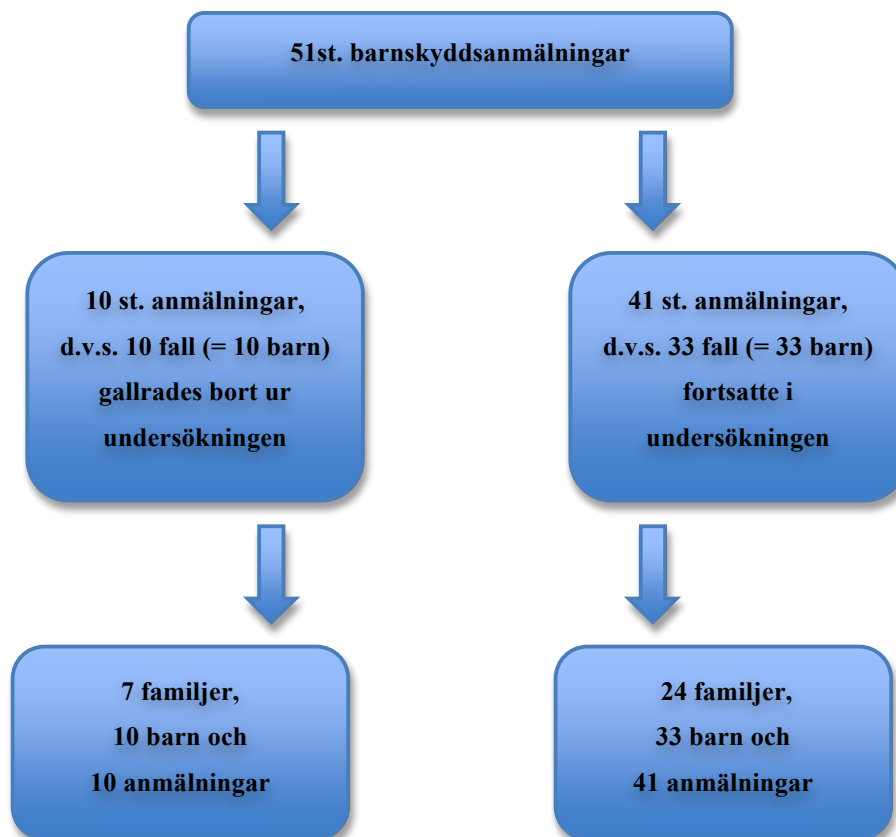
51st. barnskyddsanmälningar

10 st. anmälningar, d.v.s. 10 fall (= 10 barn) gallrades bort ur undersökningen

41 st. anmälningar, d.v.s. 33 fall (= 33 barn) fortsatte i undersökningen

7 familjer, 10 barn och 10 anmälningar

24 familjer, 33 barn och 41 anmälningar